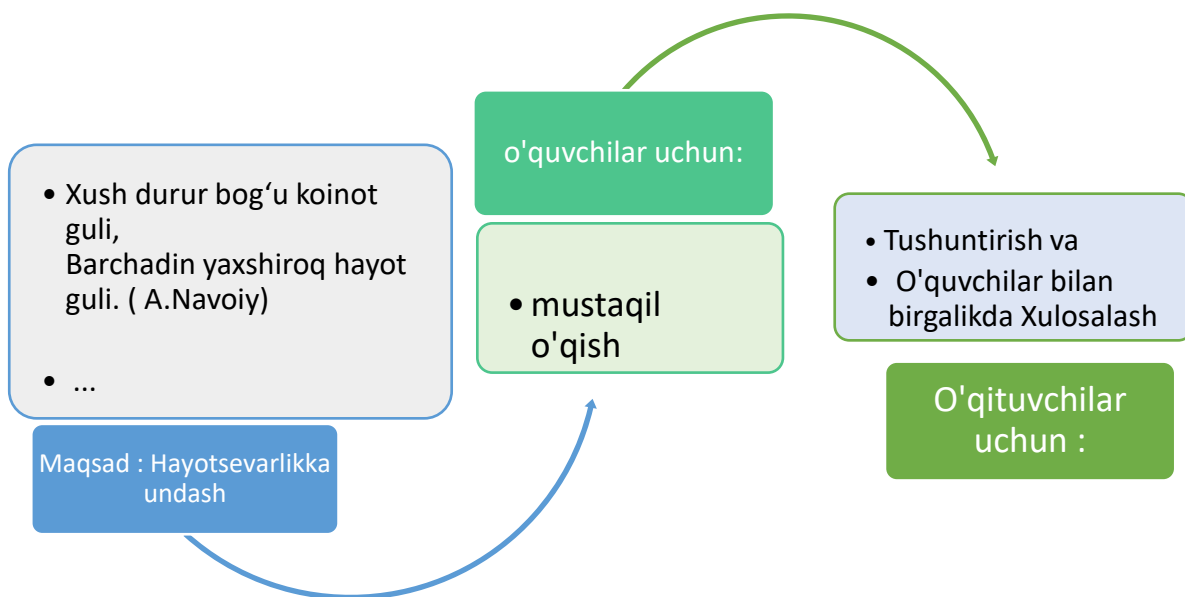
• Xush durur bog‘u koinot guli,
Barchadin yaxshiroq hayot guli. ( A.Navoiy)

• ...

Maqsad : Hayotsevarlikka undash

o'quvchilar uchun:

• mustaqil o'qish

• Tushuntirish va
• O'quvchilar bilan birgalikda Xulosalash

O'qituvchilar uchun :